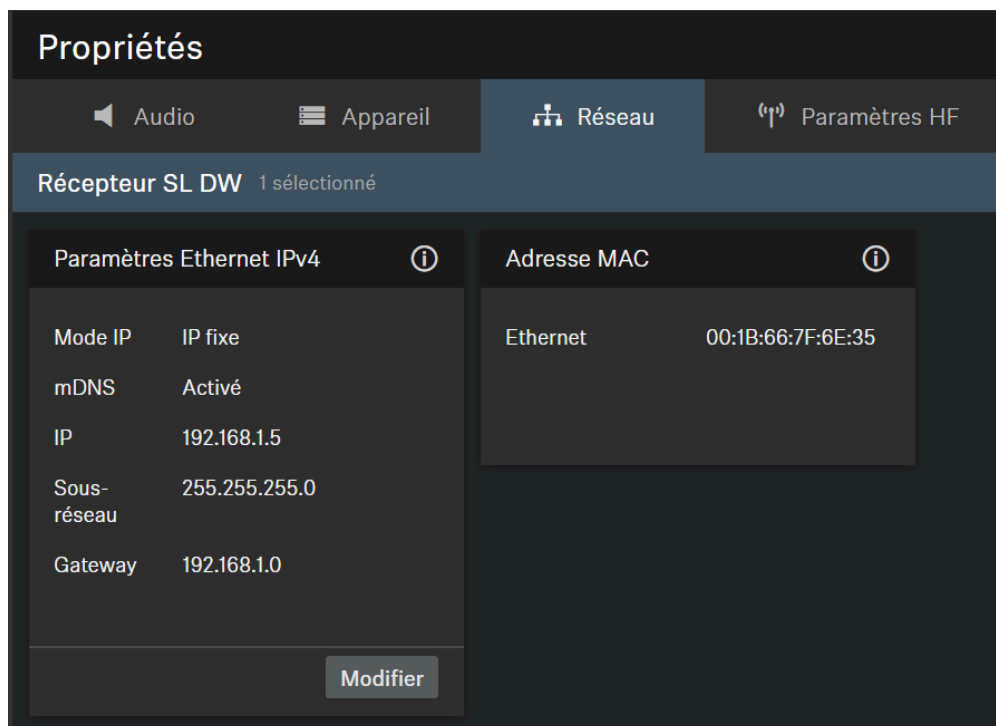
Propriétés

Audio | Appareil | Réseau | Paramètres HF

Récepteur SL DW 1 sélectionné

Paramètres Ethernet IPv4

Mode IP IP fixe
mDNS Activé
IP 192.168.1.5
Sous-réseau 255.255.255.0
Gateway 192.168.1.0

Modifier

Adresse MAC

Ethernet 00:1B:66:7F:6E:35